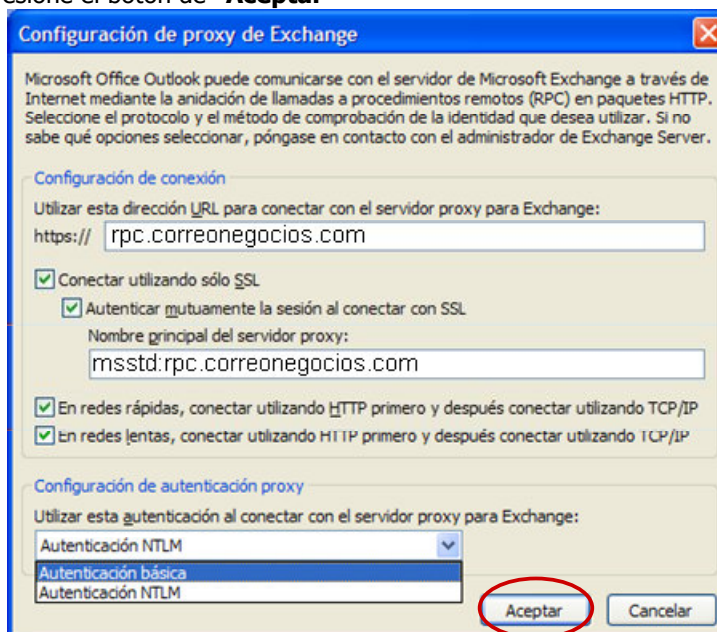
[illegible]sione el botón de "Aceptar"

Configuración de proxy de Exchange

Microsoft Office Outlook puede comunicarse con el servidor de Microsoft Exchange a través de Internet mediante la anidación de llamadas a procedimientos remotos (RPC) en paquetes HTTP. Seleccione el protocolo y el método de comprobación de la identidad que desea utilizar. Si no sabe qué opciones seleccionar, póngase en contacto con el administrador de Exchange Server.

Configuración de conexión

Utilizar esta dirección URL para conectar con el servidor proxy para Exchange:

https:// rpc.correonegocios.com

Conectar utilizando sólo SSL

Autenticar mutuamente la sesión al conectar con SSL

Nombre principal del servidor proxy:

msstd:rpc.correonegocios.com

En redes rápidas, conectar utilizando HTTP primero y después conectar utilizando TCP/IP

En redes lentas, conectar utilizando HTTP primero y después conectar utilizando TCP/IP

Configuración de autenticación proxy

Utilizar esta autenticación al conectar con el servidor proxy para Exchange:

Autenticación NTLM

Autenticación básica

Autenticación NTLM

Aceptar

Cancelar